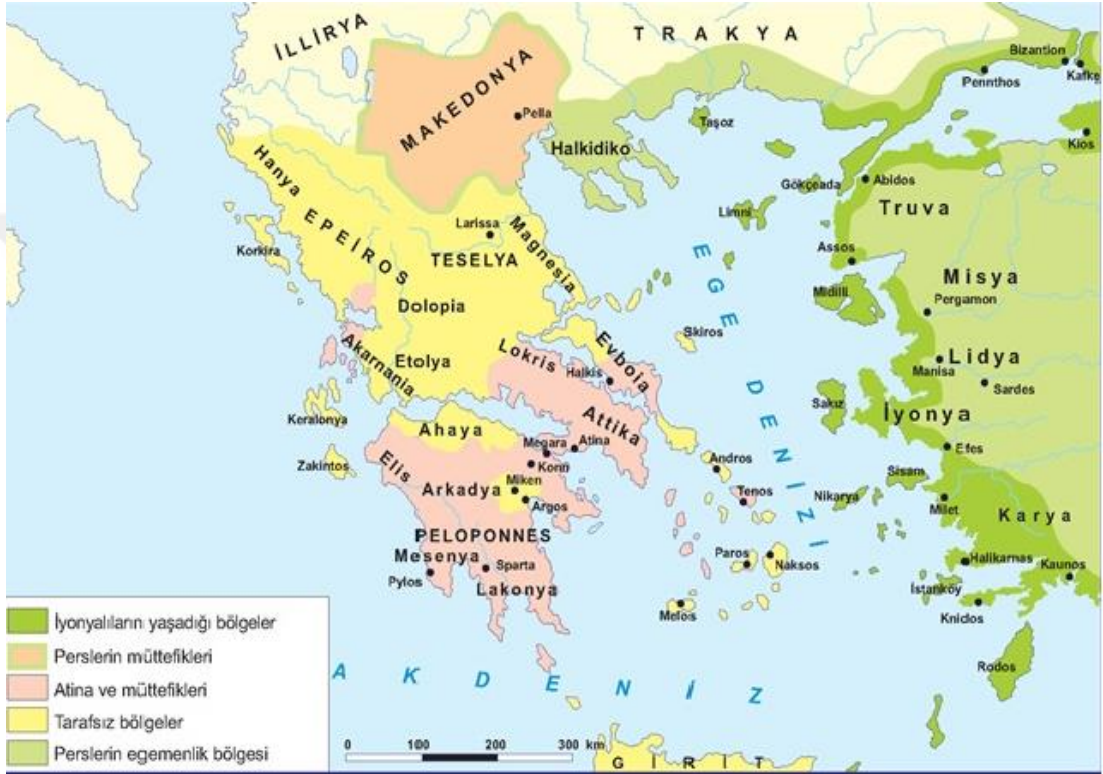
İLLİRYA
TRAKYA
MAKEDONYA
Pella
Bizantion
Perinthos
Kalke
Taşoz
Halkidiko
Kios
Gökçeada
Abidos
Truva
Limni
Hanya EPEİROS
Larissa
Magnesia
TESELYA
Korkira
Assos
Misya
Midilli
Pergamon
EGE DENİZİ
Dolopia
Skiros
Akarnania
Etolya
Lokris
Evboia
Halkis
Lidya
Manisa
Sardes
Attika
Keralonya
Sakız
İyonya
Ahaya
Megara
Atina
Efes
Korint
Zakintos
Elis
Arkadya
Andros
Miken
Sisam
Argos
Tenos
Nikarya
Milet
Karya
PELOPONNES
Mesenya
Sparta
Paros
Naksos
Pylos
Lakonya
Halikarnas
Kaunos
İstanköy
Melos
Knidos
Rodos
İyonyalıların yaşadığı bölgeler
Perslerin müttefikleri
Atina ve müttefikleri
Tarafsız bölgeler
Perslerin egemenlik bölgesi
AKDENİZ
0
100
200
300 km
GİRİT